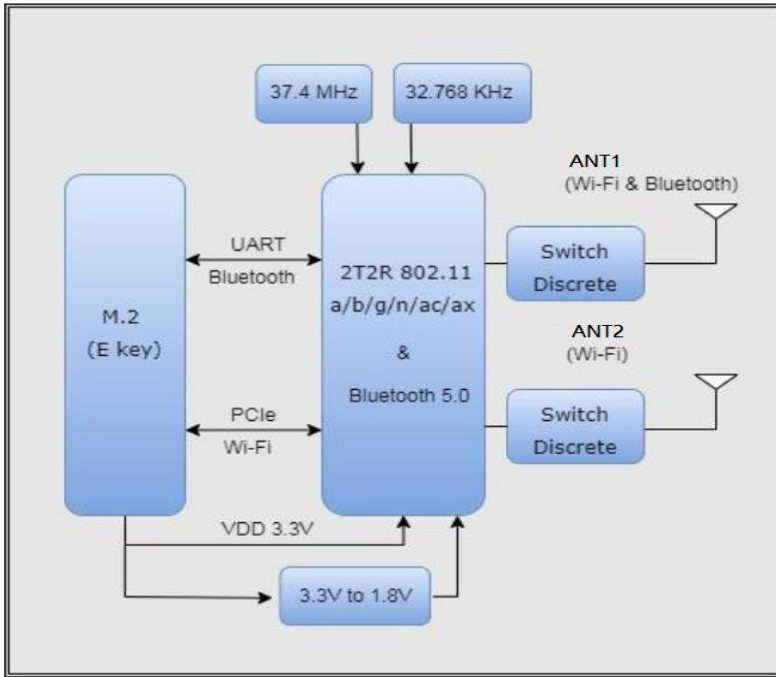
37.4 MHz

32.768 KHz

ANT1
(Wi-Fi & Bluetooth)

M.2
(E key)

UART
Bluetooth

2T2R 802.11
a/b/g/n/ac/ax
&
Bluetooth 5.0

Switch
Discrete

ANT2
(Wi-Fi)

PCIe
Wi-Fi

Switch
Discrete

VDD 3.3V

3.3V to 1.8V